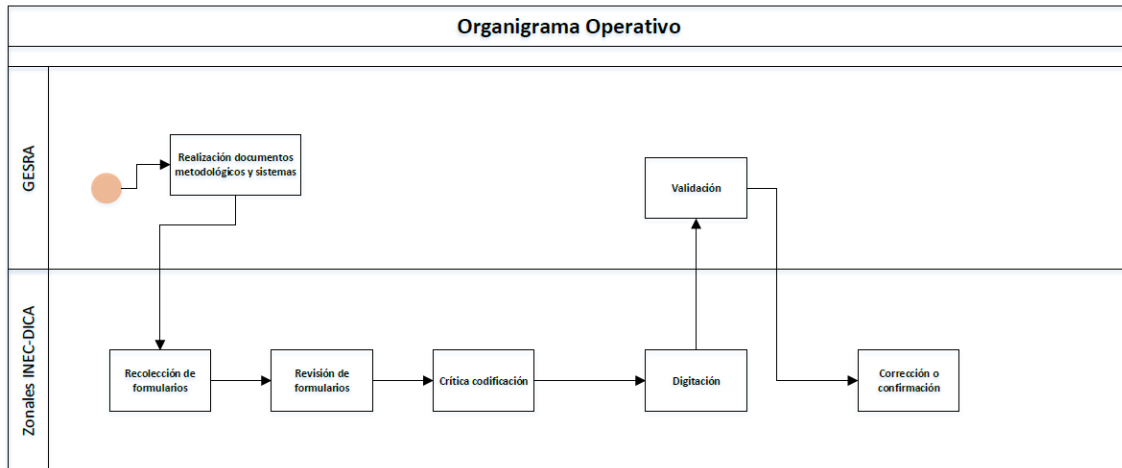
Organigrama Operativo

GESRA

Realización documentos metodológicos y sistemas

Validación

Zonales INEC-DICA

Recolección de formularios

Revisión de formularios

Crítica codificación

Digitación

Corrección o confirmación